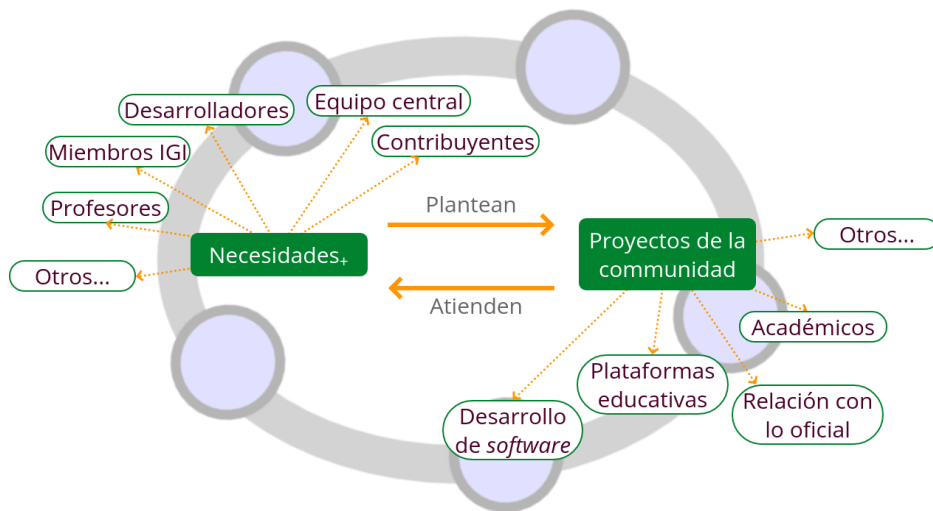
Desarrolladores

Equipo central

Miembros IGI

Contribuyentes

Profesores

Necesidades+

Otros...

Plantean

Atienden

Proyectos de la comunidad

Otros...

Académicos

Plataformas educativas

Relación con lo oficial

Desarrollo de *software*